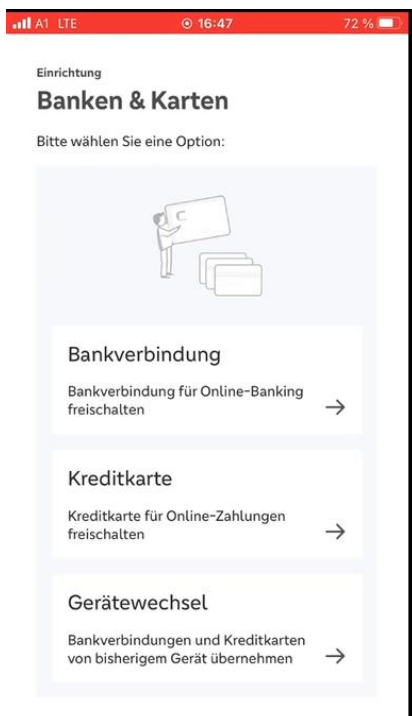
A1 LTE
16:47
72 %

Einrichtung

Banken & Karten

Bitte wählen Sie eine Option:

Bankverbindung

Bankverbindung für Online-Banking freischalten

→

Kreditkarte

Kreditkarte für Online-Zahlungen freischalten

→

Gerätewechsel

Bankverbindungen und Kreditkarten von bisherigem Gerät übernehmen

→